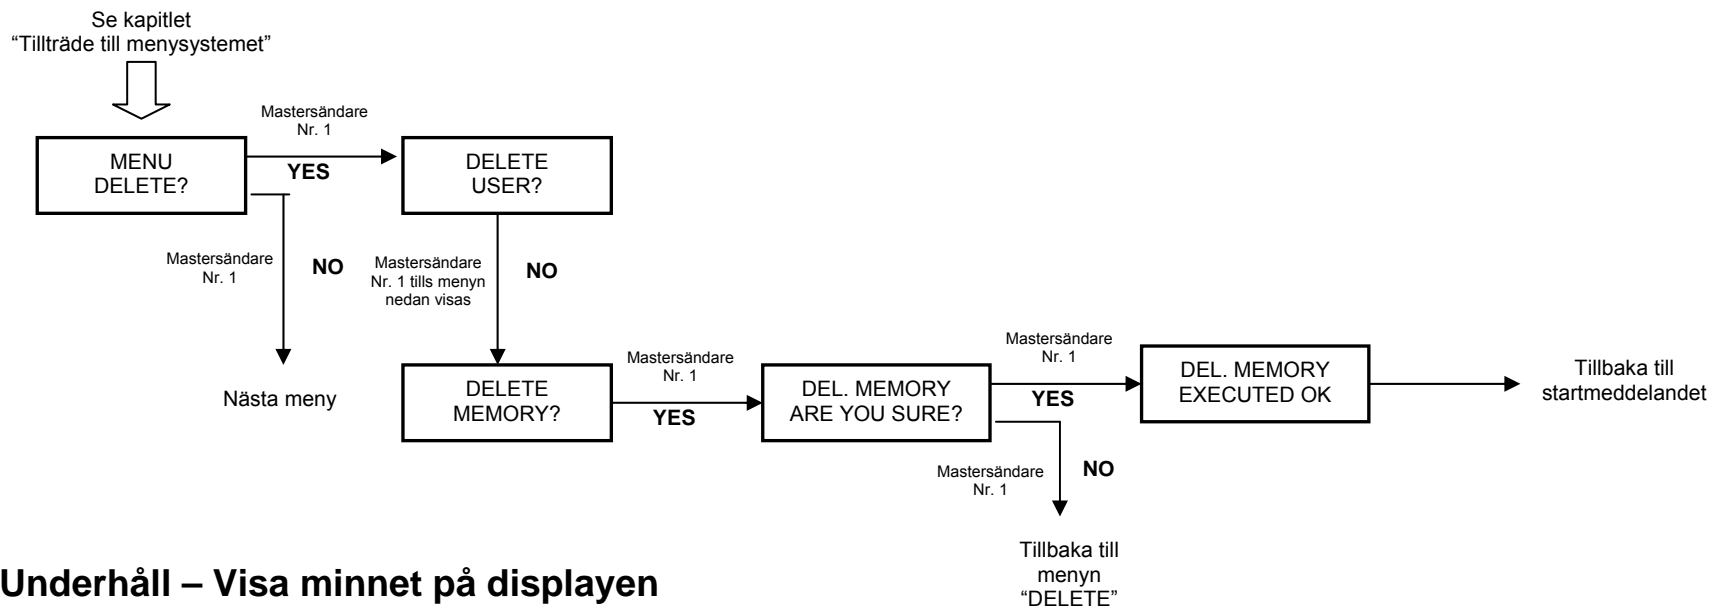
Se kapitlet
"Tillträde till menysystemet"

MENU
DELETE?

Mastersändare
Nr. 1

YES

DELETE
USER?

Mastersändare
Nr. 1

NO

Nästa meny

Mastersändare
Nr. 1 tills menyn
nedan visas

NO

DELETE
MEMORY?

Mastersändare
Nr. 1

YES

DEL. MEMORY
ARE YOU SURE?

Mastersändare
Nr. 1

YES

DEL. MEMORY
EXECUTED OK

Tillbaka till
startmeddelandet

Mastersändare
Nr. 1

NO

Tillbaka till
menyn
"DELETE"

Underhåll – Visa minnet på displayen